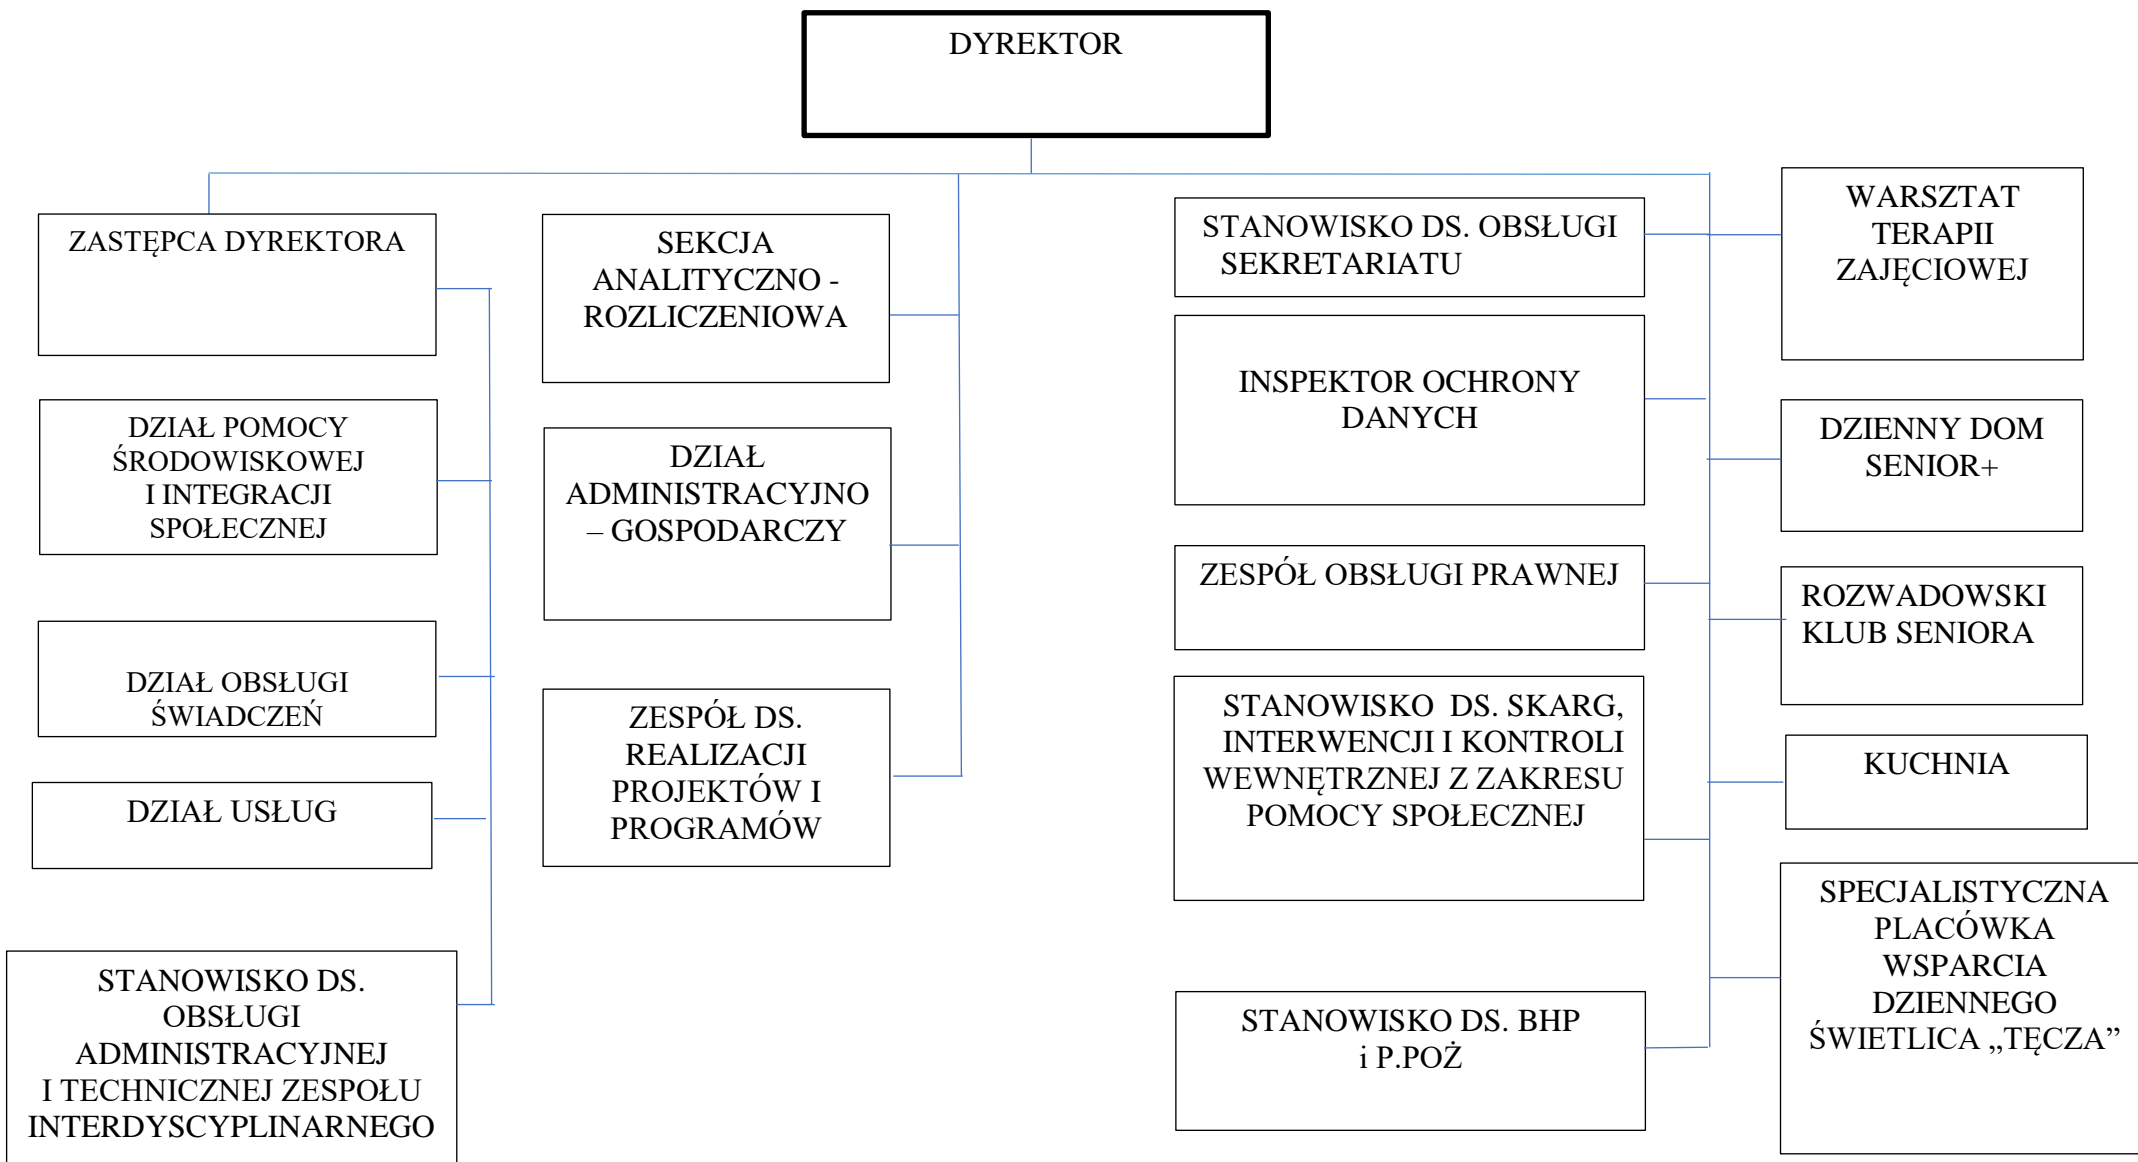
DYREKTOR

ZASTĘPCA DYREKTORA

DZIAŁ POMOCY ŚRODOWISKOWEJ I INTEGRACJI SPOŁECZNEJ

DZIAŁ OBSŁUGI ŚWIADCZEŃ

DZIAŁ USŁUG

STANOWISKO DS. OBSŁUGI ADMINISTRACYJNEJ I TECHNICZNEJ ZESPOŁU INTERDYSCYPLINARNEGO

SEKCJA ANALITYCZNO - ROZLICZENIOWA

DZIAŁ ADMINISTRACYJNO – GOSPODARCZY

ZESPÓŁ DS. REALIZACJI PROJEKTÓW I PROGRAMÓW

STANOWISKO DS. OBSŁUGI SEKRETARIATU

INSPEKTOR OCHRONY DANYCH

ZESPÓŁ OBSŁUGI PRAWNEJ

STANOWISKO DS. SKARG, INTERWENCJI I KONTROLI WEWNĘTRZNEJ Z ZAKRESU POMOCY SPOŁECZNEJ

STANOWISKO DS. BHP i P.POŻ

WARSZTAT TERAPII ZAJĘCIOWEJ

DZIENNY DOM SENIOR+

ROZWADOWSKI KLUB SENIORA

KUCHNIA

SPECJALISTYCZNA PLACÓWKA WSPARCIA DZIENNEGO ŚWIETLICA „TĘCZA”